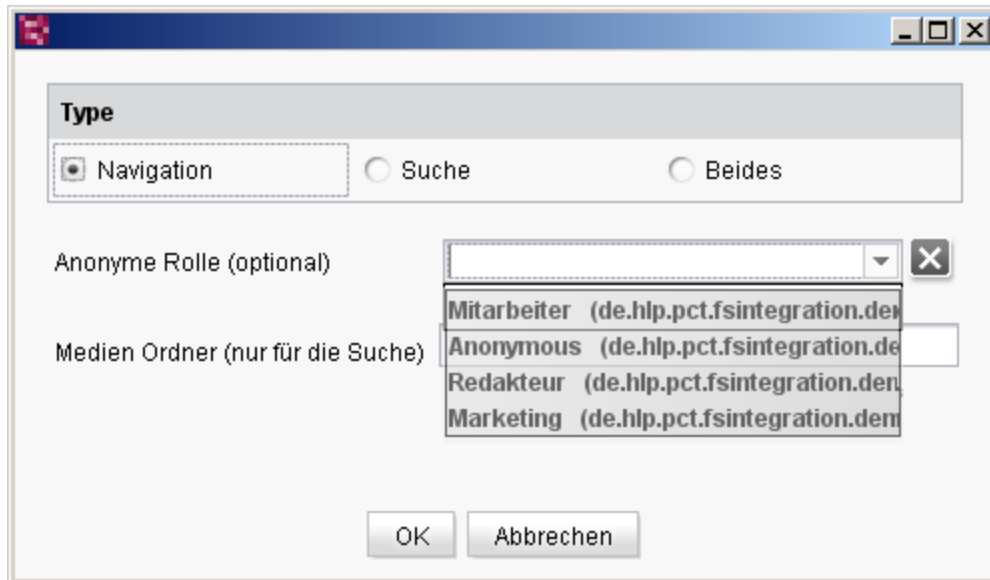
Type

Navigation

Suche

Beides

Anonyme Rolle (optional)

Mitarbeiter (de.hlp.pct.fsintegration.de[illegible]

Anonymous (de.hlp.pct.fsintegration.de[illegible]

Redakteur (de.hlp.pct.fsintegration.den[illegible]

Marketing (de.hlp.pct.fsintegration.dem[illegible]

Medien Ordner (nur für die Suche)

OK

Abbrechen